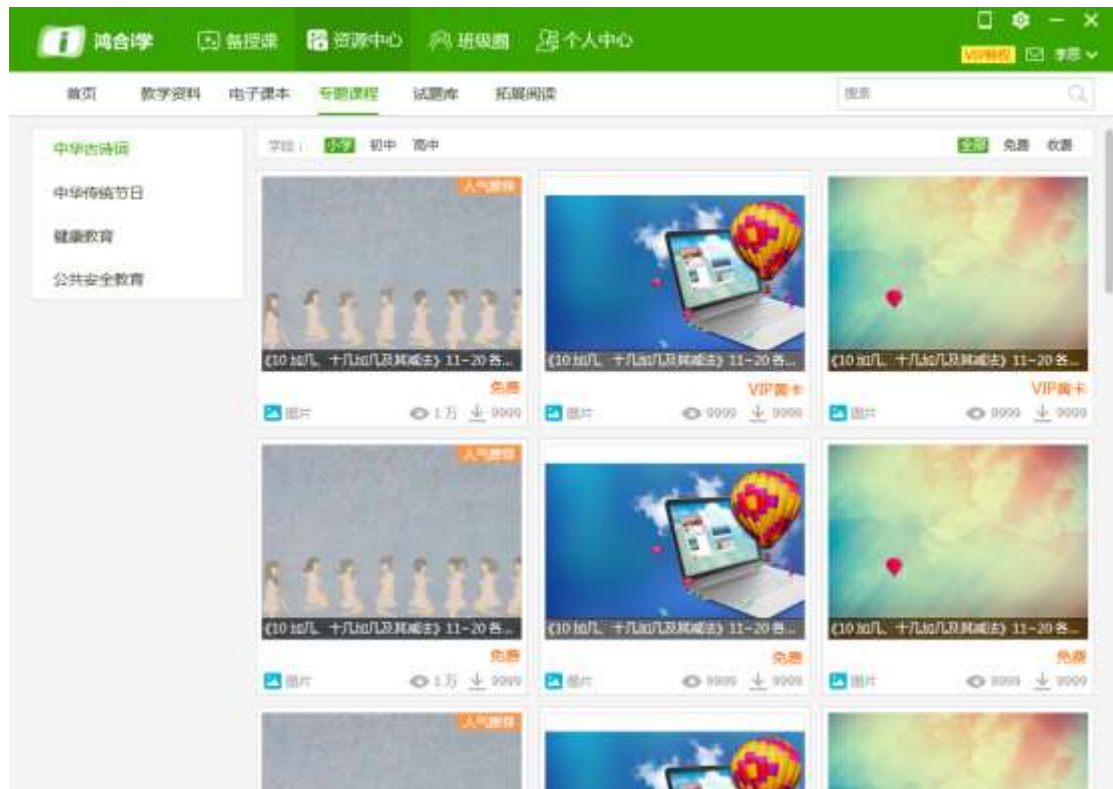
鸿合i学 备授课 资源中心 班级圈 个人中心

VIP特权 李思

首页 教学资料 电子课本 专题课程 试题库 拓展阅读

搜索

中华古诗词
中华传统节日
健康教育
公共安全教育

学段： 小学 初中 高中

全部 免费 收费

人气推荐
《10 加几、十几加几及其减法》11-20 各...
免费
图片 1万 9999

《10 加几、十几加几及其减法》11-20 各...
VIP黄卡
图片 9999 9999

《10 加几、十几加几及其减法》11-20 各...
VIP黄卡
图片 9999 9999

人气推荐
《10 加几、十几加几及其减法》11-20 各...
免费
图片 1万 9999

《10 加几、十几加几及其减法》11-20 各...
免费
图片 9999 9999

《10 加几、十几加几及其减法》11-20 各...
免费
图片 9999 9999

人气推荐